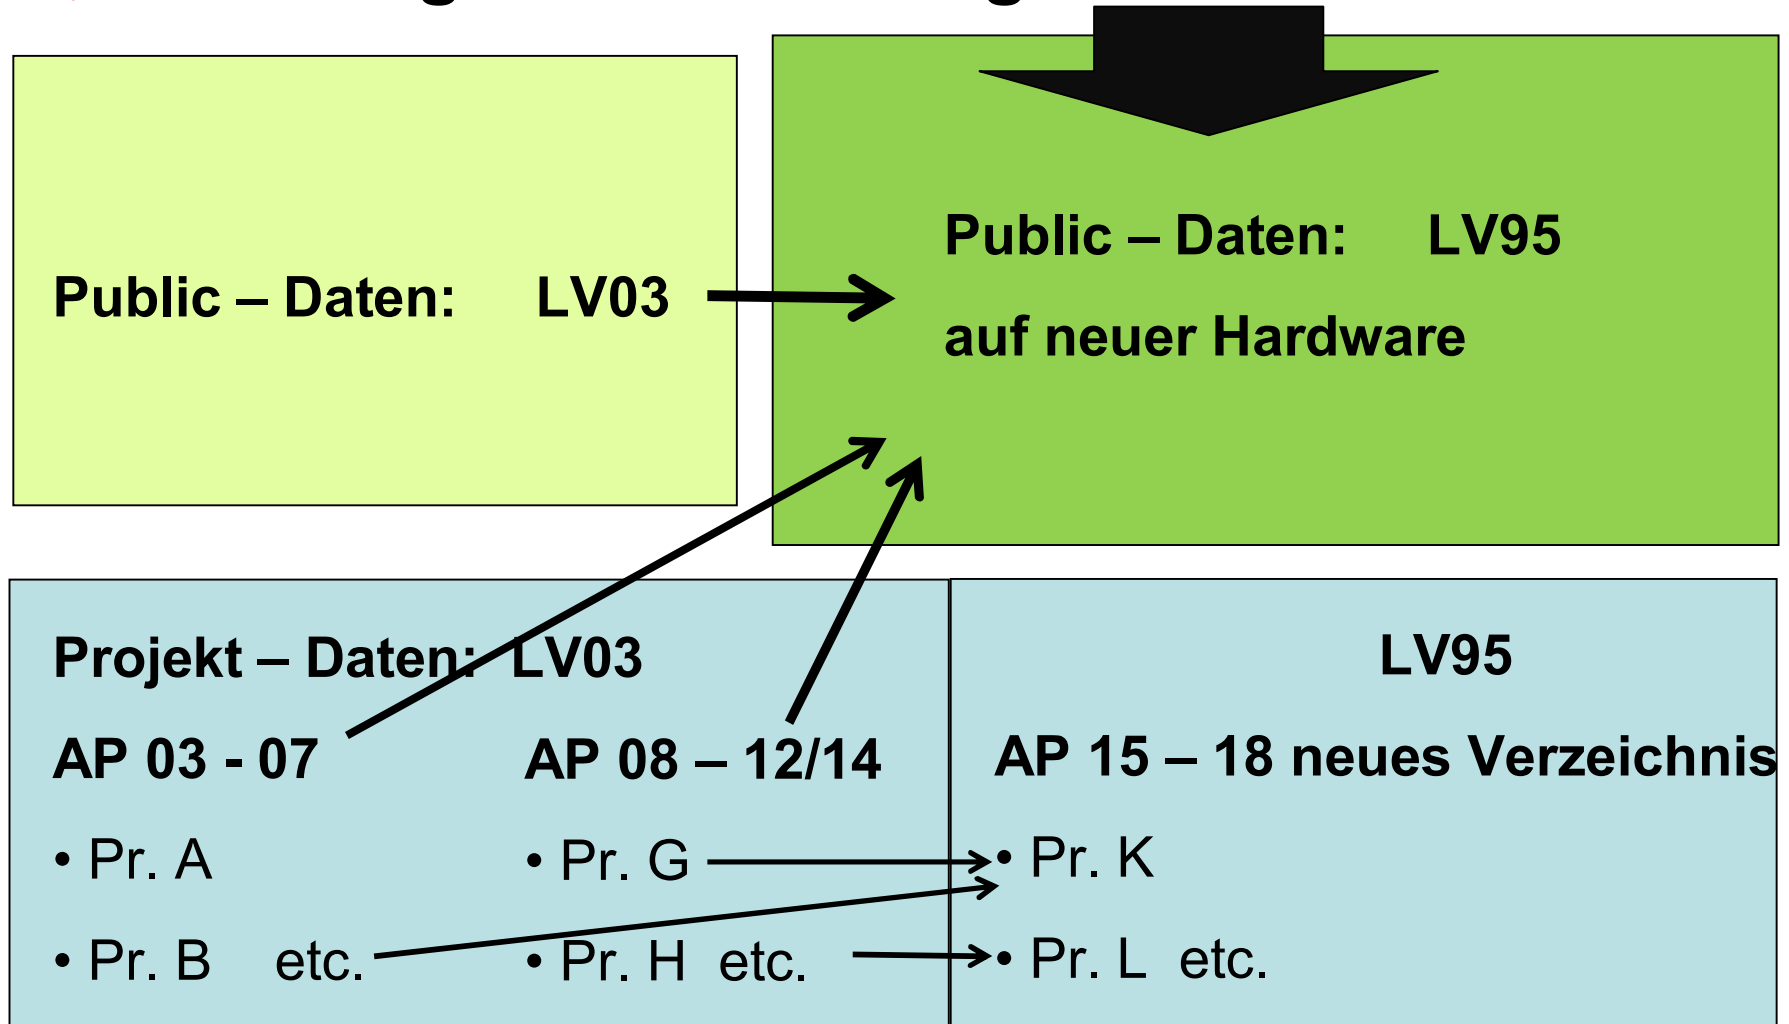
Public – Daten: LV03

Public – Daten: LV95

auf neuer Hardware

Projekt – Daten: LV03

AP 03 - 07

• Pr. A

• Pr. B etc.

AP 08 – 12/14

• Pr. G

• Pr. H etc.

LV95

AP 15 – 18 neues Verzeichnis

• Pr. K

• Pr. L etc.